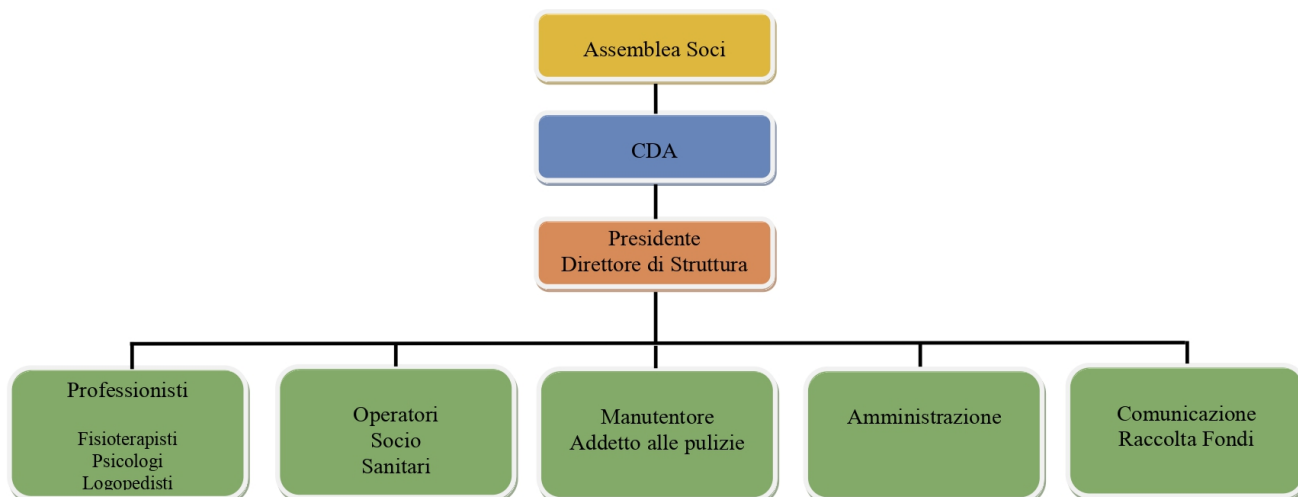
Assemblea Soci

CDA

Presidente
Direttore di Struttura

Professionisti

Fisioterapisti
Psicologi
Logopedisti

Operatori
Socio
Sanitari

Manutentore
Addetto alle pulizie

Amministrazione

Comunicazione
Raccolta Fondi